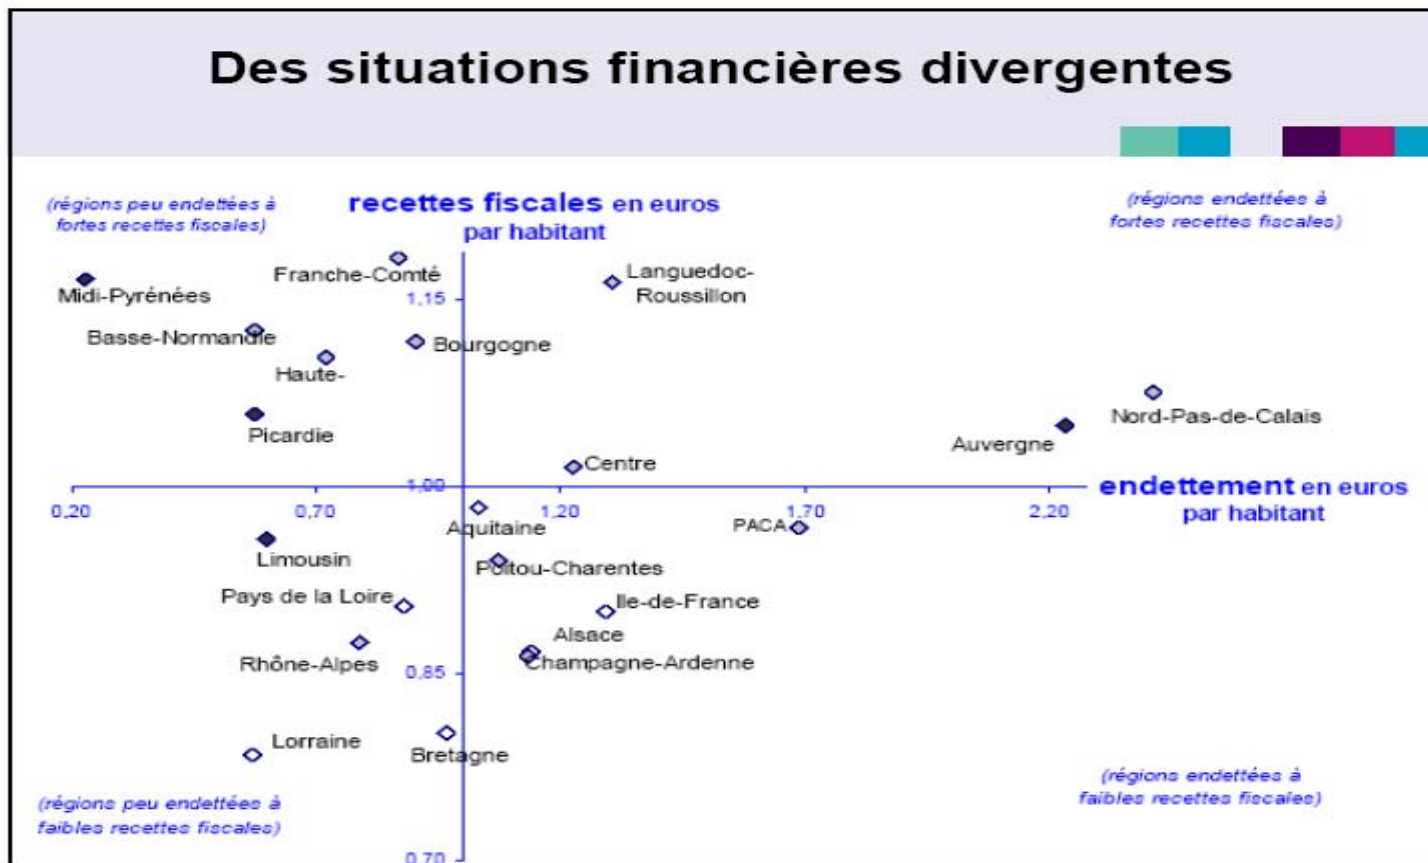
Des situations financières divergentes

(régions peu endettées à fortes recettes fiscales)

recettes fiscales en euros par habitant

(régions endettées à fortes recettes fiscales)

Midi-Pyrénées

Franche-Comté

1,15

Languedoc-Roussillon

Basse-Normandie

Bourgogne

Haute-

Nord-Pas-de-Calais

Picardie

Auvergne

Centre

1,00

endettement en euros par habitant

0,20

0,70

1,20

1,70

2,20

Aquitaine

PACA

Limousin

Poitou-Charentes

Pays de la Loire

Ile-de-France

Alsace

Rhône-Alpes

0,85

Champagne-Ardenne

Lorraine

Bretagne

(régions endettées à faibles recettes fiscales)

(régions peu endettées à faibles recettes fiscales)

0,70